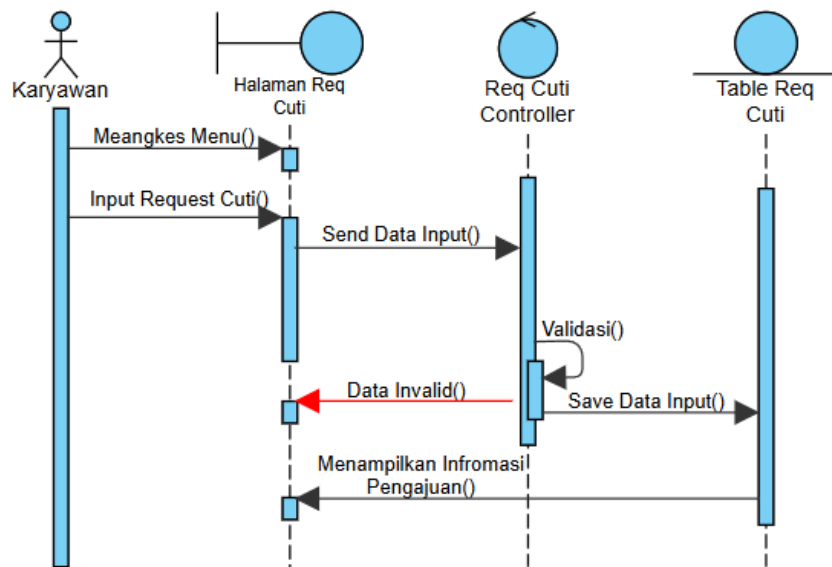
Karyawan

Halaman Req Cuti

Req Cuti Controller

Table Req Cuti

Meangkes Menu()

Input Request Cuti()

Send Data Input()

Validasi()

Data Invalid()

Save Data Input()

Menampilkan Infromasi Pengajuan()